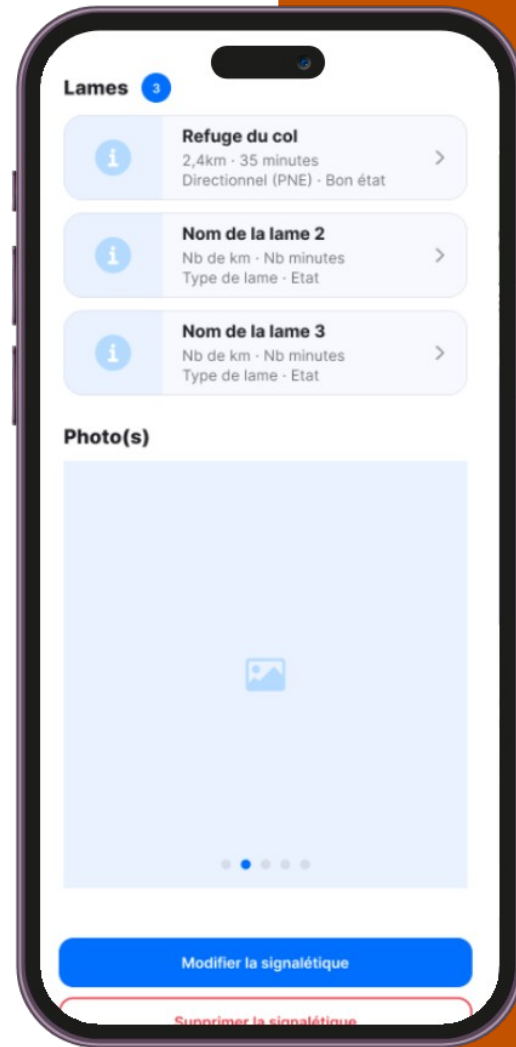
Lames 3

Refuge du col
2,4km · 35 minutes
Directionnel (PNE) · Bon état

Nom de la lame 2
Nb de km · Nb minutes
Type de lame · Etat

Nom de la lame 3
Nb de km · Nb minutes
Type de lame · Etat

Photo(s)

Modifier la signalétique

Supprimer la signalétique